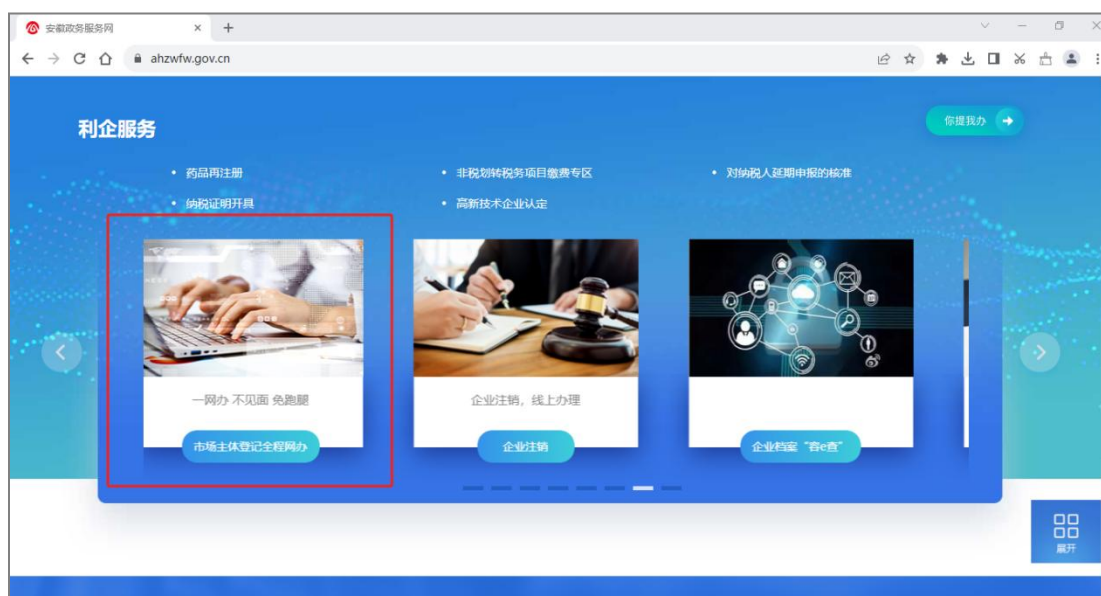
安徽政务服务网

ahzwfw.gov.cn

利企服务

你提我办

• 药品再注册
• 纳税证明开具
• 非税划转税务项目缴费专区
• 高新技术企业认定
• 对纳税人延期申报的核准

一网办 不见面 免跑腿

市场主体登记全程网办

企业注销，线上办理

企业注销

企业档案"容e查"

展开